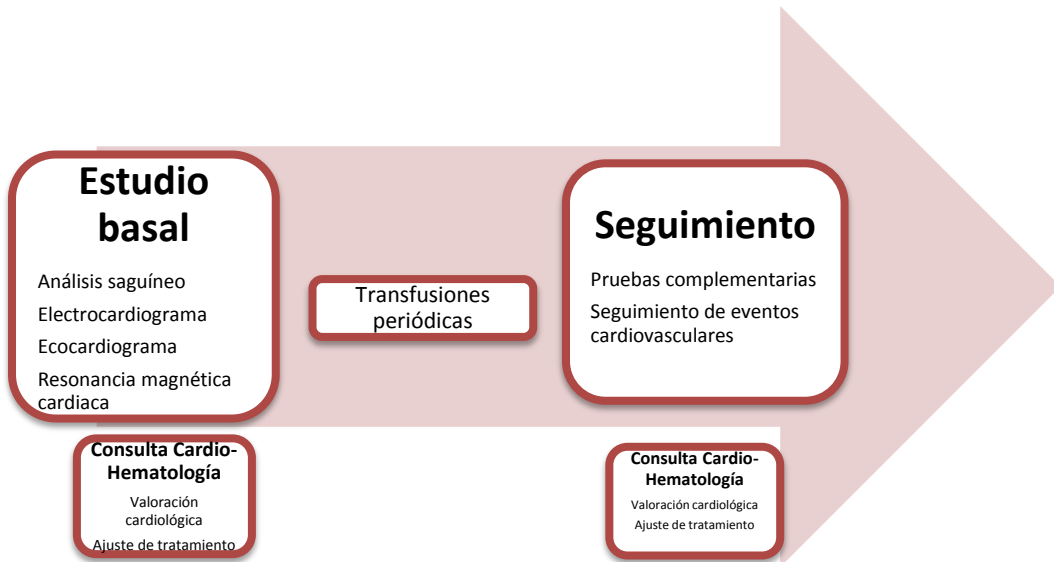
Estudio basal

Análisis saguíneo
Electrocardiograma
Ecocardiograma
Resonancia magnética cardiaca

Consulta Cardio-Hematología
Valoración cardiológica
Ajuste de tratamiento

Transfusiones periódicas

Seguimiento

Pruebas complementarias
Seguimiento de eventos cardiovasculares

Consulta Cardio-Hematología
Valoración cardiológica
Ajuste de tratamiento